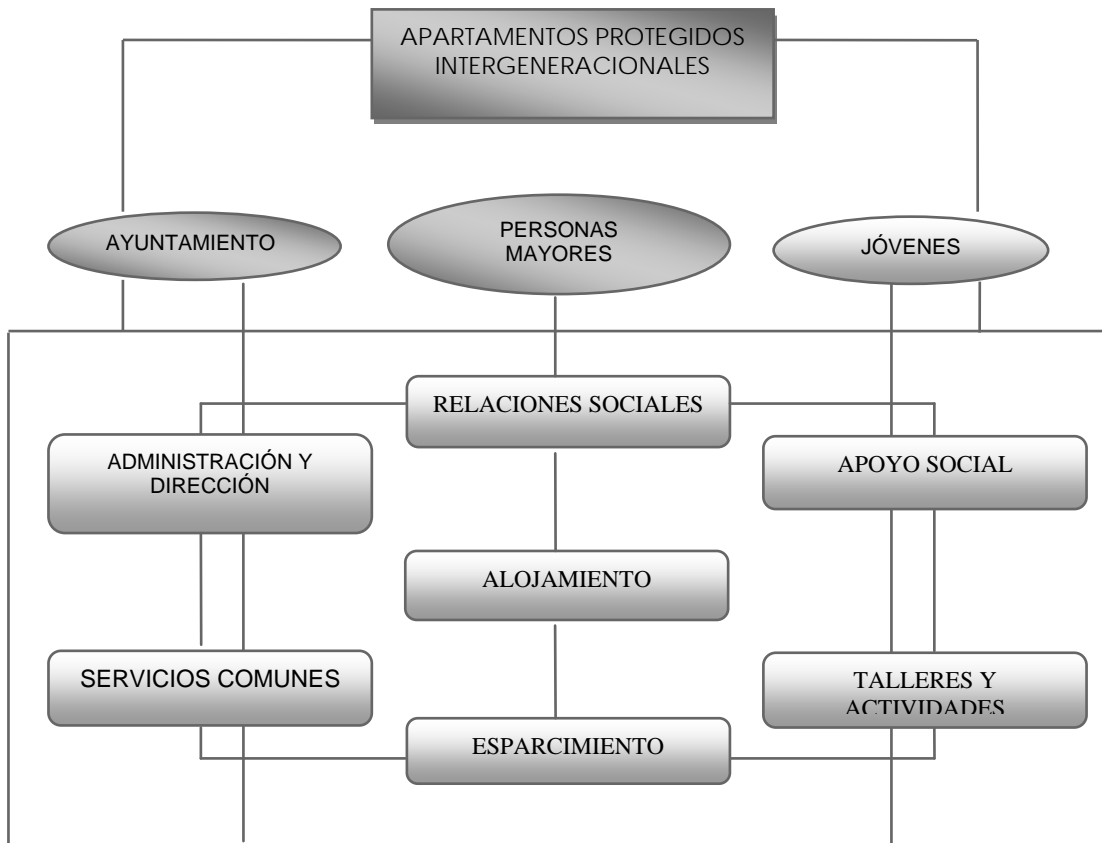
APARTAMENTOS PROTEGIDOS INTERGENERACIONALES

AYUNTAMIENTO

PERSONAS MAYORES

JÓVENES

RELACIONES SOCIALES

ADMINISTRACIÓN Y DIRECCIÓN

APOYO SOCIAL

ALOJAMIENTO

SERVICIOS COMUNES

TALLERES Y ACTIVIDADES

ESPARCIMIENTO